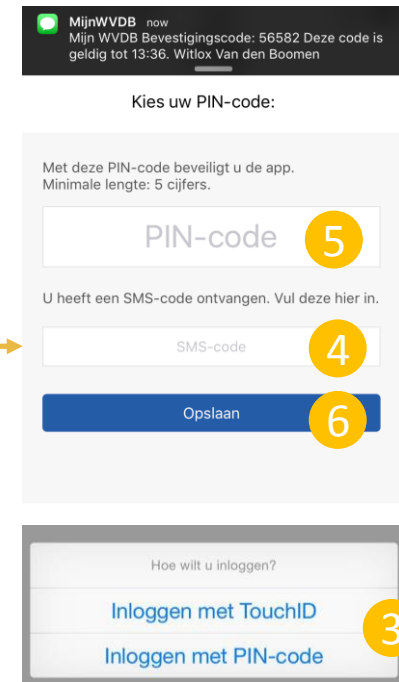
MijnWVDB now
Mijn WVDB Bevestigingscode: 56582 Deze code is geldig tot 13:36. Witlox Van den Boomen

Kies uw PIN-code:

Met deze PIN-code beveiligt u de app.
Minimale lengte: 5 cijfers.

PIN-code

5

U heeft een SMS-code ontvangen. Vul deze hier in.

SMS-code

4

Opslaan

6

Hoe wilt u inloggen?

Inloggen met TouchID

Inloggen met PIN-code

3